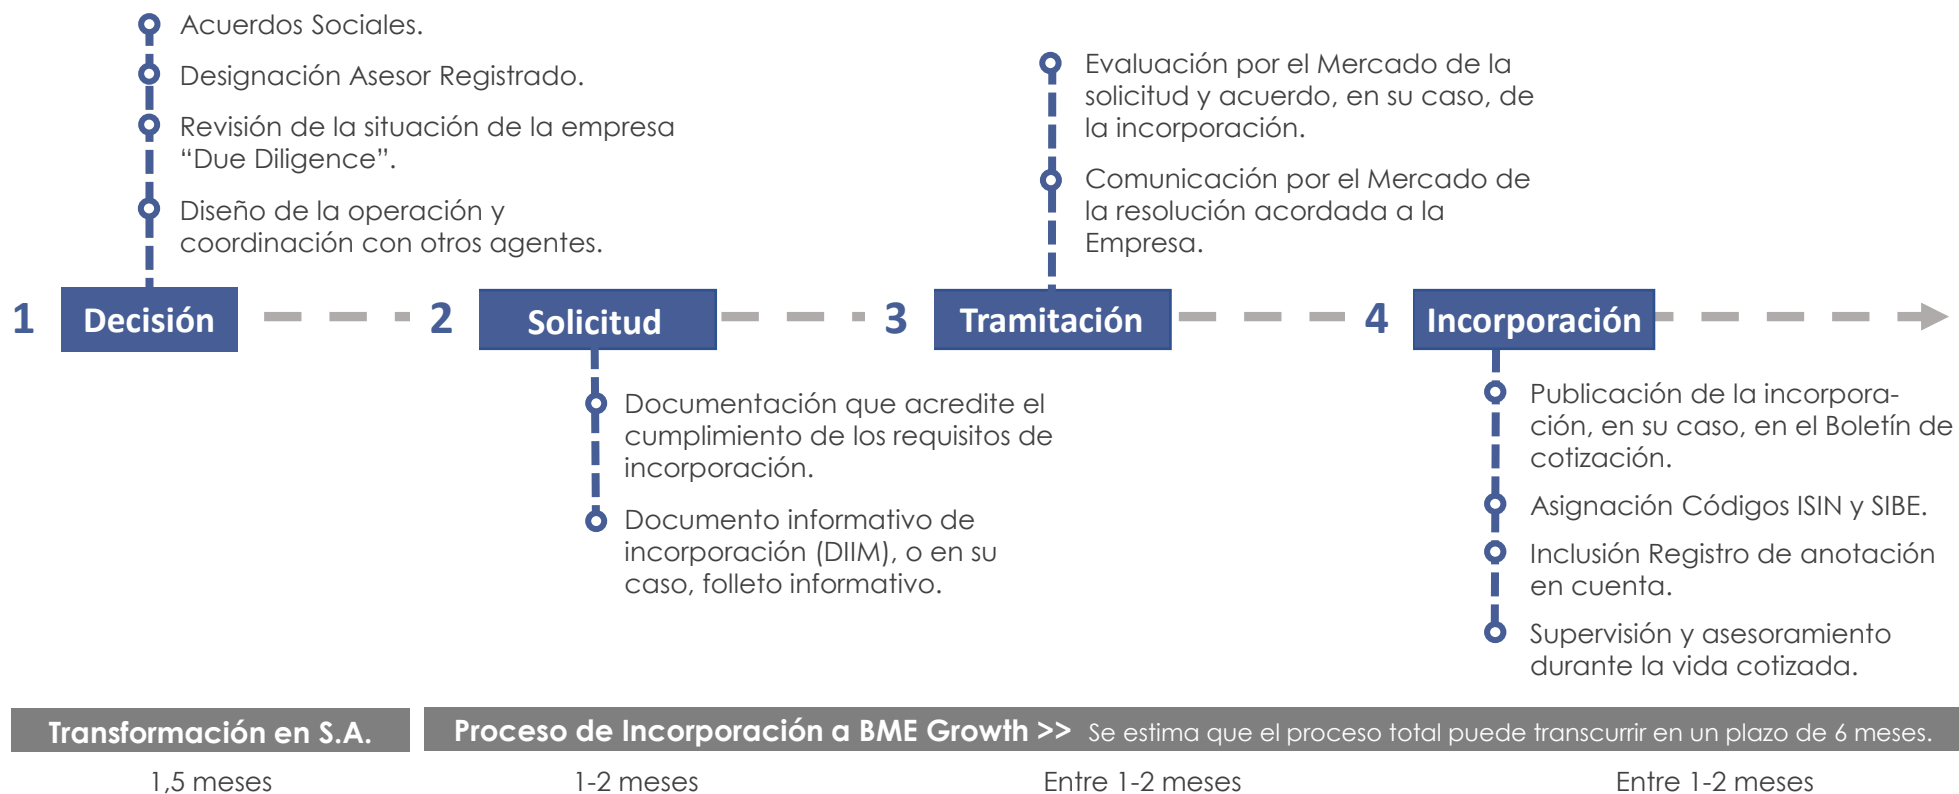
Acuerdos Sociales.

Designación Asesor Registrado.

Revisión de la situación de la empresa “Due Diligence”.

Diseño de la operación y coordinación con otros agentes.

Evaluación por el Mercado de la solicitud y acuerdo, en su caso, de la incorporación.

Comunicación por el Mercado de la resolución acordada a la Empresa.

1 Decisión

2 Solicitud

3 Tramitación

4 Incorporación

Documentación que acredite el cumplimiento de los requisitos de incorporación.

Documento informativo de incorporación (DIIM), o en su caso, folleto informativo.

Publicación de la incorporación, en su caso, en el Boletín de cotización.

Asignación Códigos ISIN y SIBE.

Inclusión Registro de anotación en cuenta.

Supervisión y asesoramiento durante la vida cotizada.

Transformación en S.A.

Proceso de Incorporación a BME Growth >> Se estima que el proceso total puede transcurrir en un plazo de 6 meses.

1,5 meses

1-2 meses

Entre 1-2 meses

Entre 1-2 meses